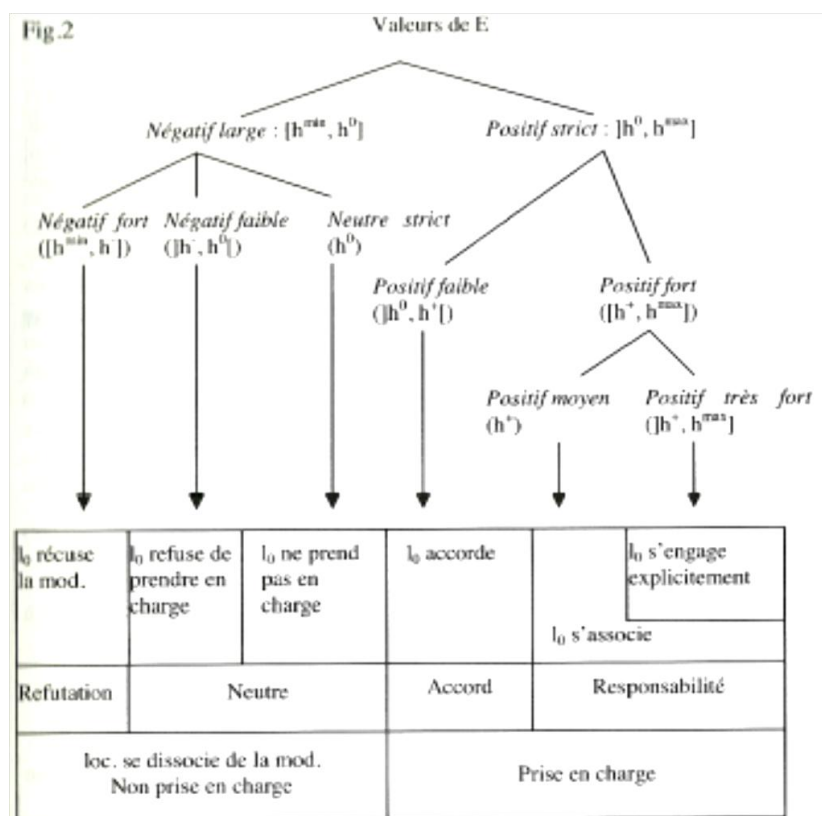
Fig.2

Valeurs de E

*Négatif large* : $[h^{min}, h^0]$

*Positif strict* : $]h^0, h^{max}]$

*Négatif fort* $([h^{min}, h^-])$

*Négatif faible* $(]h^-, h^0[)$

*Neutre strict* $(h^0)$

*Positif faible* $(]h^0, h^+[)$

*Positif fort* $([h^+, h^{max}])$

*Positif moyen* $(h^+)$

*Positif très fort* $(]h^+, h^{max}]$

| $l_0$ récuse la mod. | $l_0$ refuse de prendre en charge | $l_0$ ne prend pas en charge | $l_0$ accorde | $l_0$ s'associe | $l_0$ s'engage explicitement |
|---|---|---|---|---|---|
| Refutation | Neutre | | Accord | Responsabilité | |
| loc. se dissocie de la mod. Non prise en charge | | | Prise en charge | | |